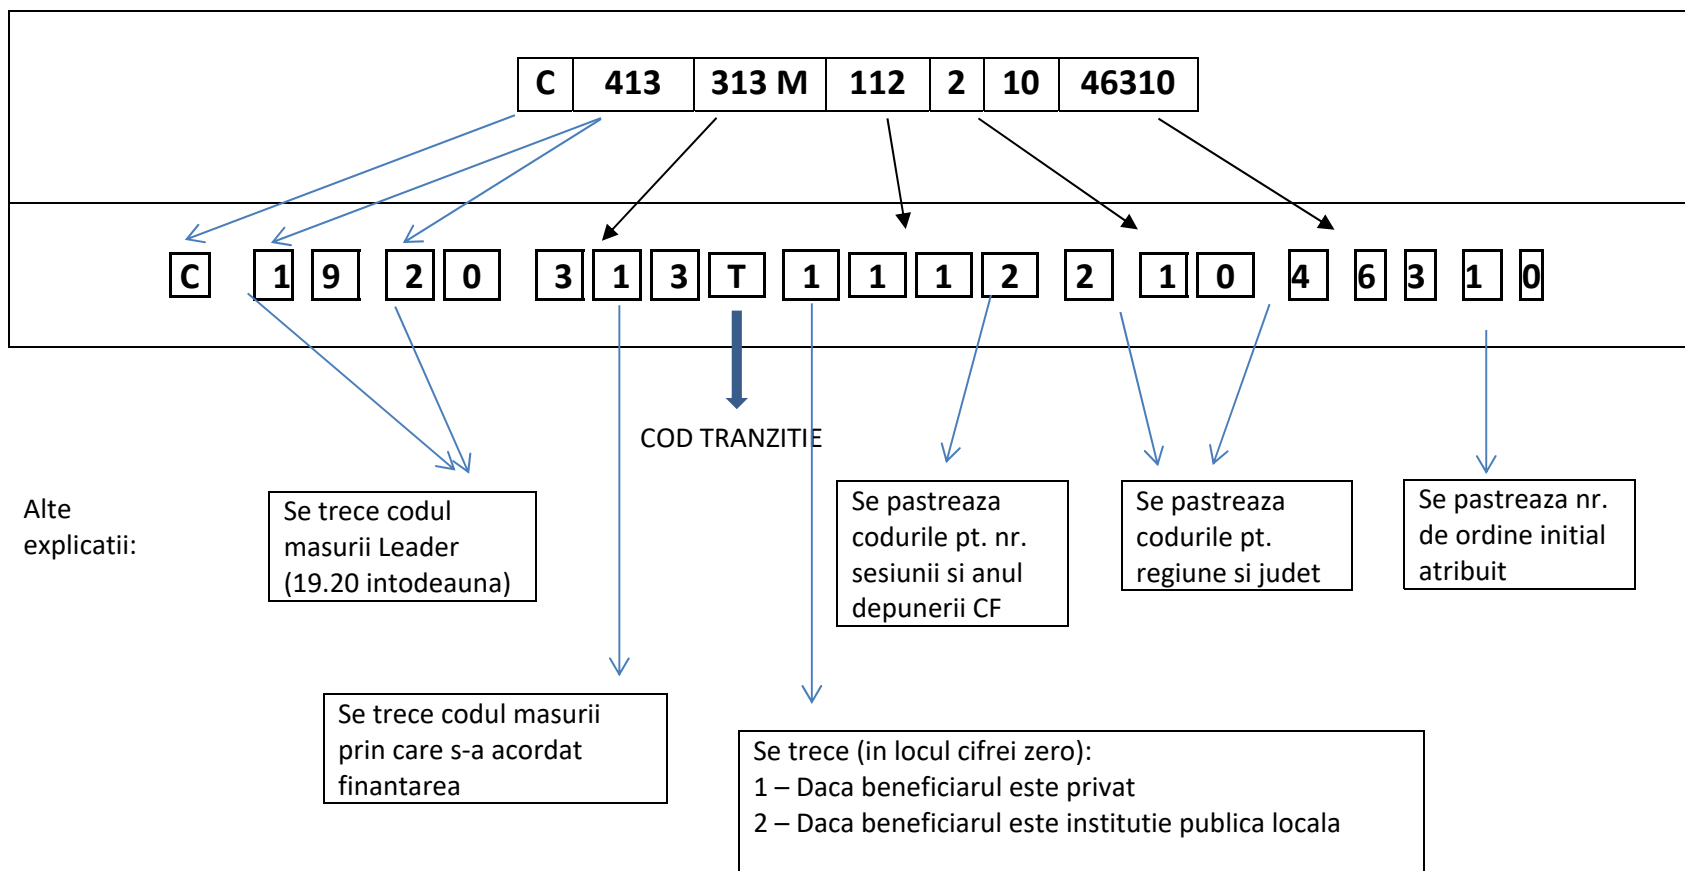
| C | 413 | 313 M | 112 | 2 | 10 | 46310 |
|---|---|---|---|---|---|---|

C 1 9 2 0 3 1 3 T 1 1 1 2 2 1 0 4 6 3 1 0

COD TRANZITIE

Alte explicatii:

Se trece codul masurii Leader (19.20 intodeauna)

Se pastreaza codurile pt. nr. sesiunii si anul depunerii CF

Se pastreaza codurile pt. regiune si judet

Se pastreaza nr. de ordine initial atribuit

Se trece codul masurii prin care s-a acordat finantarea

Se trece (in locul cifrei zero):
1 – Daca beneficiarul este privat
2 – Daca beneficiarul este institutie publica locala